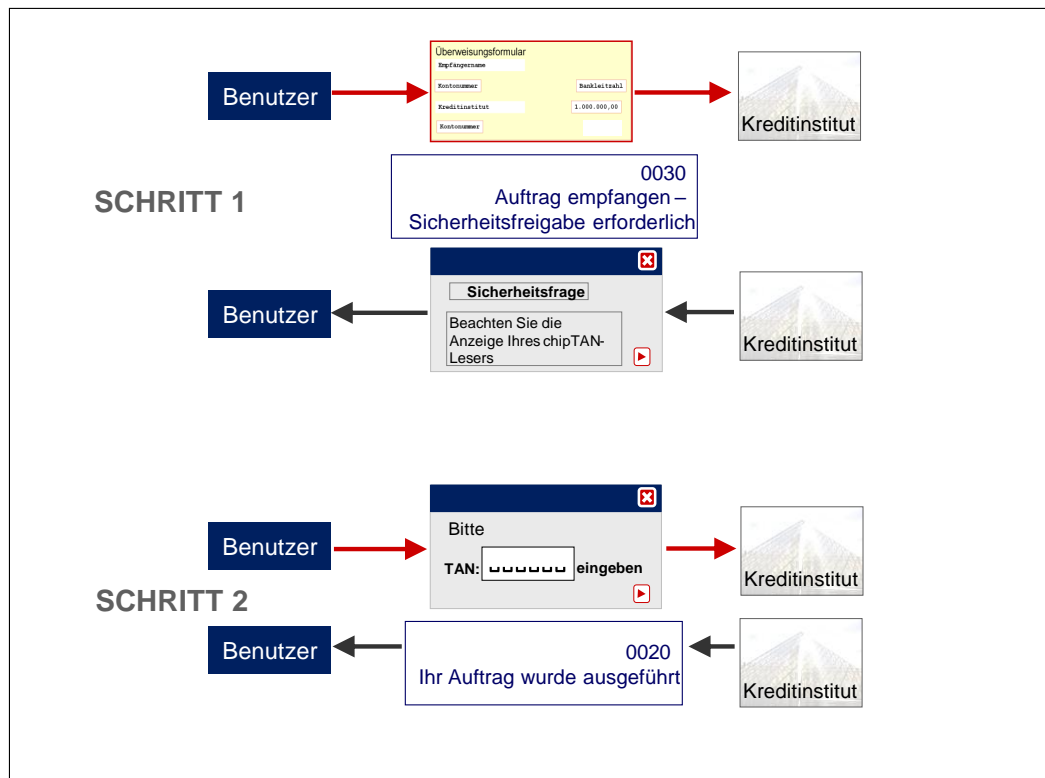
Benutzer

Überweisungsformular
Empfängername
Kontonummer
Bankleitzahl
Kreditinstitut
1.000.000,00
Kontonummer

Kreditinstitut

SCHRITT 1

0030
Auftrag empfangen – Sicherheitsfreigabe erforderlich

Benutzer

Sicherheitsfrage

Beachten Sie die Anzeige Ihres chipTAN-Lesers

Kreditinstitut

Benutzer

Bitte
TAN: ▭▭▭▭▭▭ eingeben

Kreditinstitut

SCHRITT 2

Benutzer

0020
Ihr Auftrag wurde ausgeführt

Kreditinstitut